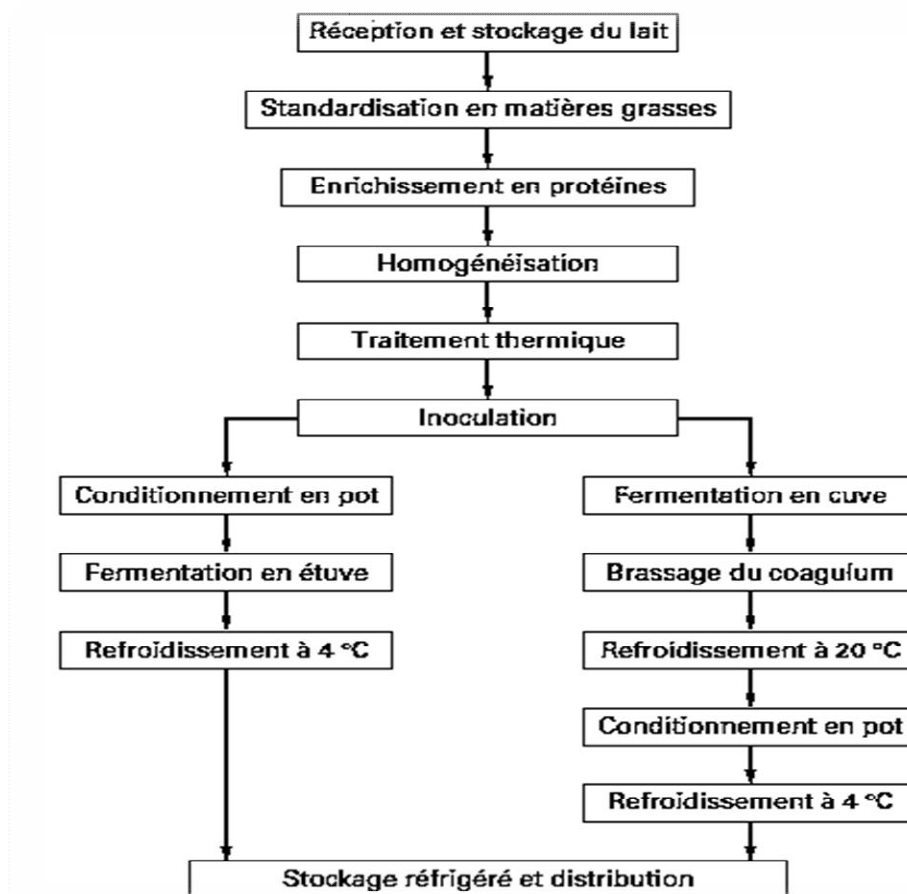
Réception et stockage du lait

Standardisation en matières grasses

Enrichissement en protéines

Homogénéisation

Traitement thermique

Inoculation

Conditionnement en pot

Fermentation en étuve

Refroidissement à 4 °C

Fermentation en cuve

Brassage du coagulum

Refroidissement à 20 °C

Conditionnement en pot

Refroidissement à 4 °C

Stockage réfrigéré et distribution